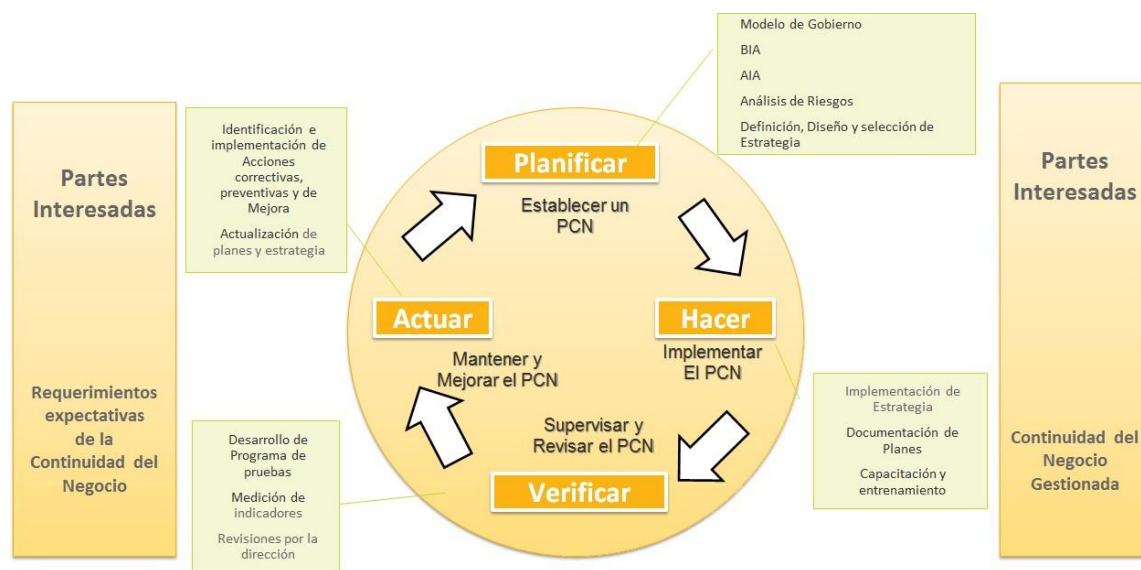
Partes Interesadas

Requerimientos expectativas de la Continuidad del Negocio

Identificación e implementación de Acciones correctivas, preventivas y de Mejora

Actualización de planes y estrategia

Modelo de Gobierno

BIA

AIA

Análisis de Riesgos

Definición, Diseño y selección de Estrategia

Planificar

Establecer un PCN

Hacer

Implementar El PCN

Verificar

Supervisar y Revisar el PCN

Actuar

Mantener y Mejorar el PCN

Implementación de Estrategia

Documentación de Planes

Capacitación y entrenamiento

Desarrollo de Programa de pruebas

Medición de indicadores

Revisiones por la dirección

Partes Interesadas

Continuidad del Negocio Gestionada